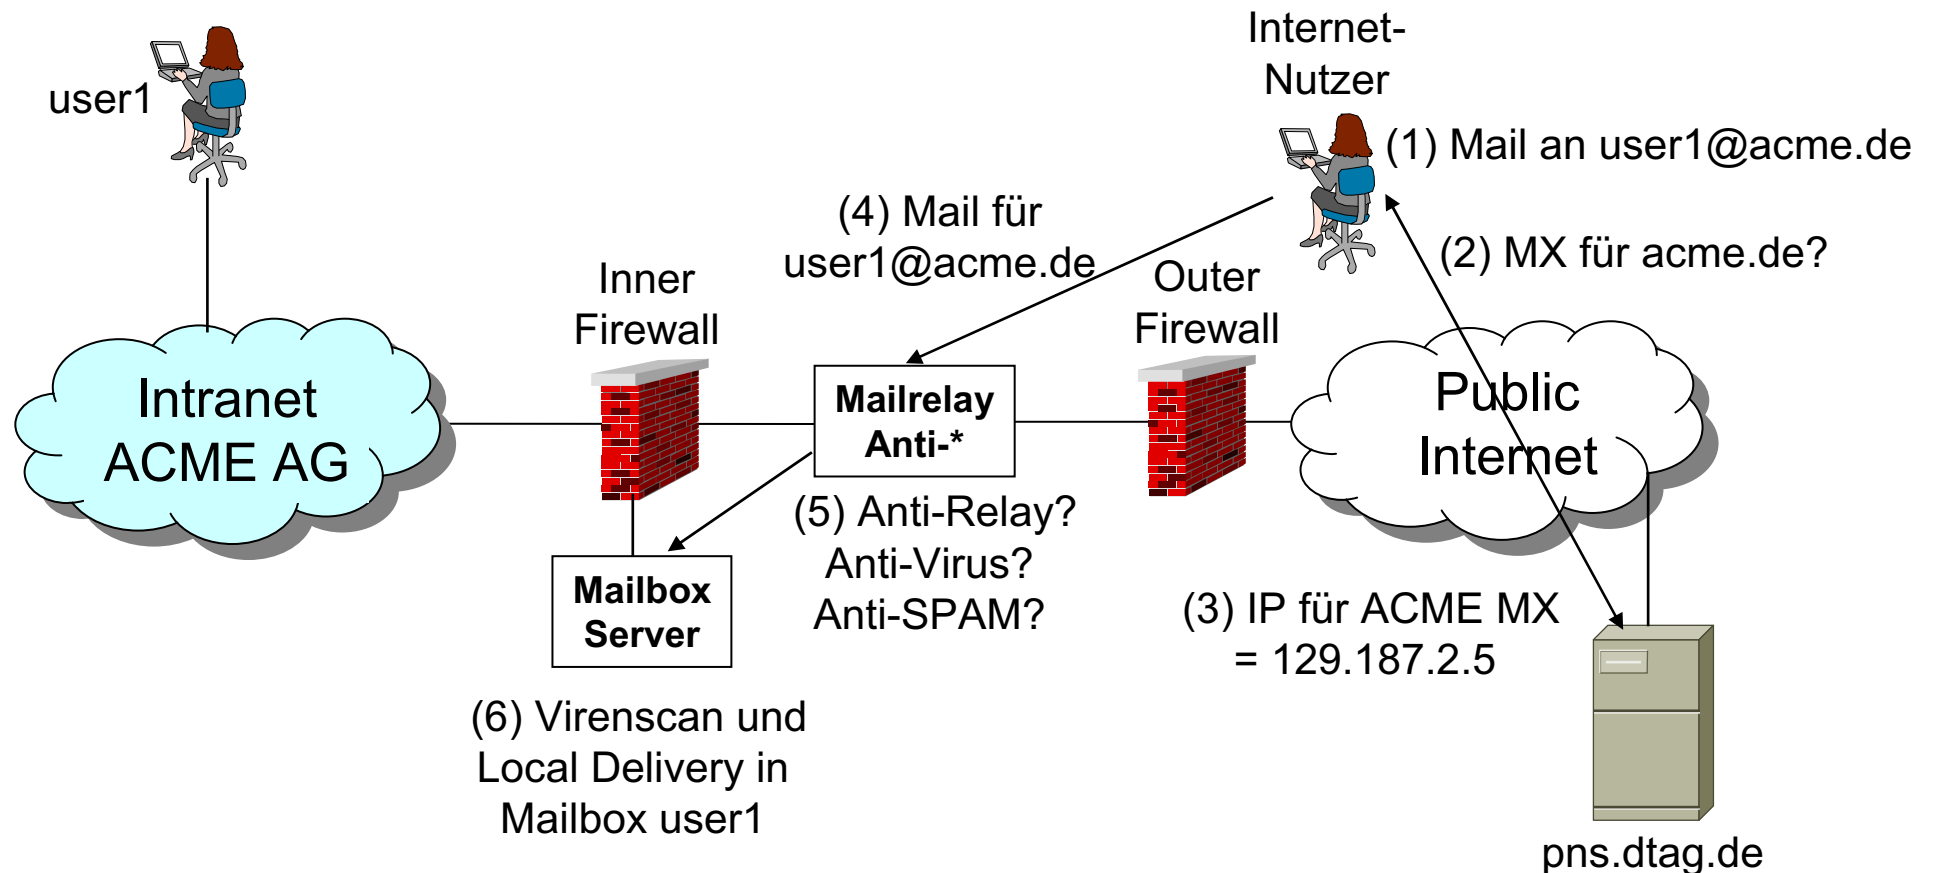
user1

Internet-Nutzer

(1) Mail an user1@acme.de

(2) MX für acme.de?

(4) Mail für user1@acme.de

Inner Firewall

Outer Firewall

Intranet ACME AG

Mailrelay Anti-*

Public Internet

(5) Anti-Relay? Anti-Virus? Anti-SPAM?

Mailbox Server

(3) IP für ACME MX = 129.187.2.5

(6) Virenscan und Local Delivery in Mailbox user1

pns.dtag.de